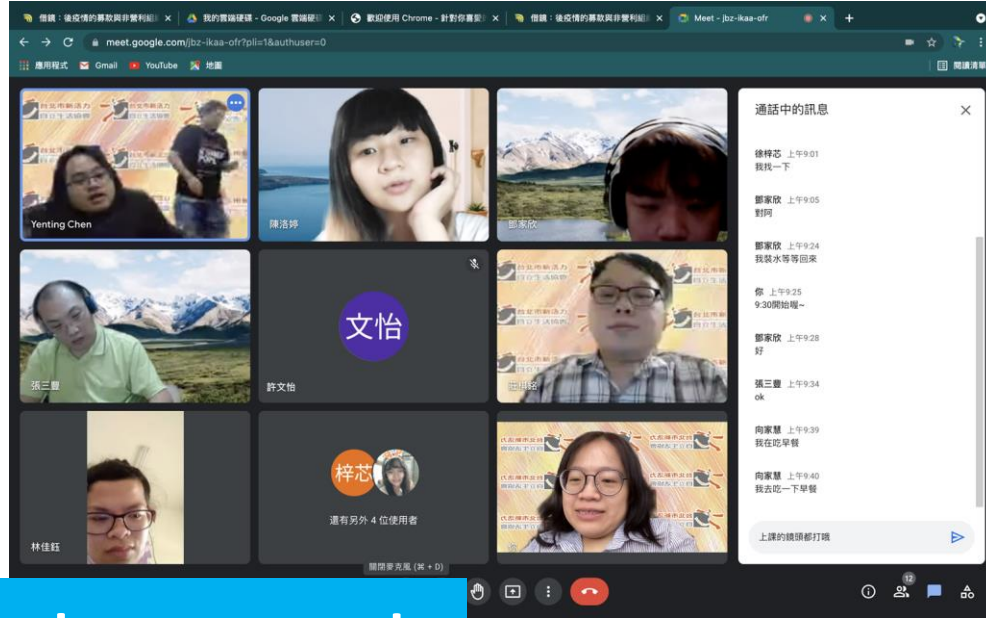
借鏡：後疫情的募款與非營利組 ×
我的雲端硬碟 - Google 雲端硬 ×
歡迎使用 Chrome - 針對你喜愛 ×
借鏡：後疫情的募款與非營利組 ×
Meet - jbz-ikaa-ofr ×
meet.google.com/jbz-ikaa-ofr?pli=1&authuser=0
應用程式 Gmail YouTube 地圖
閱讀清單

台北市新活力 自立生活協會
Yenting Chen
陳洛婷
鄭家欣
張三豐
文怡
許文怡
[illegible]
林佳鈺
梓芯
還有另外 4 位使用者

通話中的訊息
徐梓芯 上午9:01
我找一下
鄭家欣 上午9:05
對阿
鄭家欣 上午9:24
我裝水等等回來
你 上午9:25
9:30開始喔~
鄭家欣 上午9:28
好
張三豐 上午9:34
ok
向家慧 上午9:39
我在吃早餐
向家慧 上午9:40
我去吃一下早餐
上課的鏡頭都打哦

關閉麥克風 (⌘ + D)
12